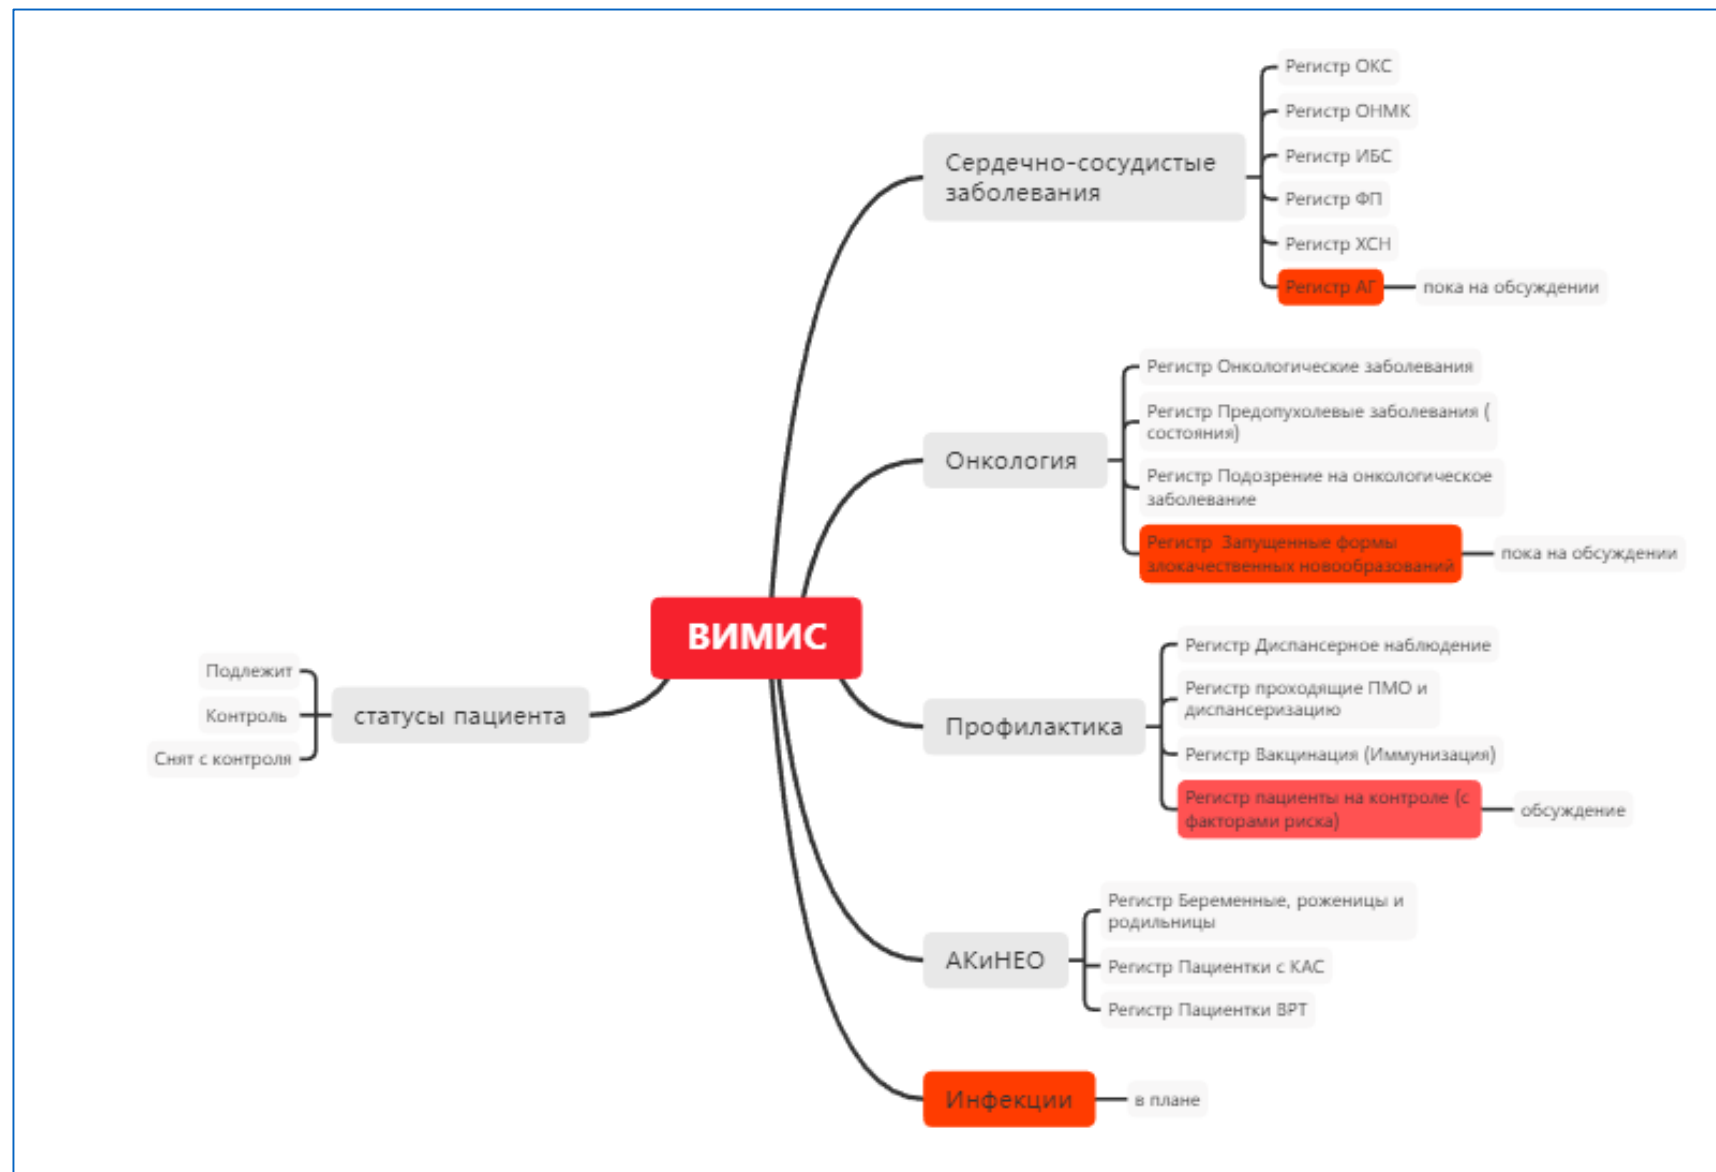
ВИМИС

Сердечно-сосудистые заболевания

Регистр ОКС

Регистр ОНМК

Регистр ИБС

Регистр ФП

Регистр ХСН

Регистр АГ

пока на обсуждении

Онкология

Регистр Онкологические заболевания

Регистр Предопухолевые заболевания ( состояния)

Регистр Подозрение на онкологическое заболевание

Регистр Запущенные формы злокачественных новообразований

пока на обсуждении

Профилактика

Регистр Диспансерное наблюдение

Регистр проходящие ПМО и диспансеризацию

Регистр Вакцинация (Иммунизация)

Регистр пациенты на контроле (с факторами риска)

обсуждение

АКиНЕО

Регистр Беременные, роженицы и родильницы

Регистр Пациентки с КАС

Регистр Пациентки ВРТ

Инфекции

в плане

статусы пациента

Подлежит

Контроль

Снят с контроля